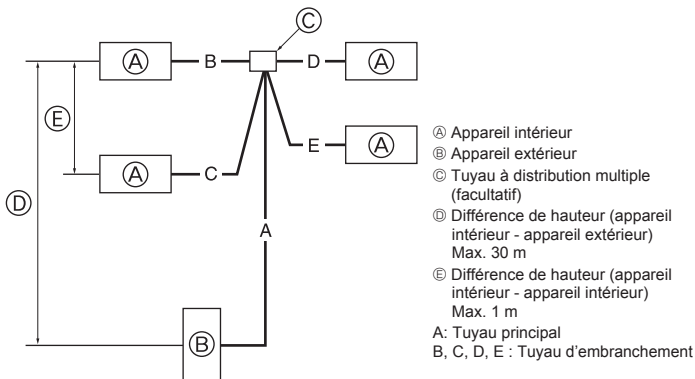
Ⓒ
Ⓐ B D Ⓐ
Ⓔ
Ⓐ C E Ⓐ
Ⓓ
A
Ⓑ

Ⓐ Appareil intérieur
Ⓑ Appareil extérieur
Ⓒ Tuyau à distribution multiple (facultatif)
Ⓓ Différence de hauteur (appareil intérieur - appareil extérieur) Max. 30 m
Ⓔ Différence de hauteur (appareil intérieur - appareil intérieur) Max. 1 m
A: Tuyau principal
B, C, D, E : Tuyau d’embranchement